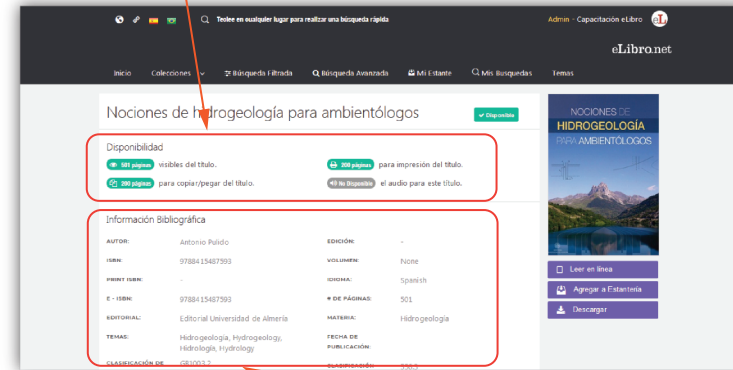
Teclee en cualquier lugar para realizar una búsqueda rápida

Admin - Capacitación eLibro

eLibro.net

Inicio Colecciones Búsqueda Filtrada Búsqueda Avanzada Mi Estante Mis Busquedas Temas

Nociones de hidrogeología para ambientólogos

Disponible

Disponibilidad

501 páginas visibles del título.

308 páginas para impresión del título.

200 páginas para copiar/pegar del título.

No Disponible el audio para este título.

Información Bibliográfica

| | | | |
|---|---|---|---|
| AUTOR: | Antonio Pulido | EDICIÓN: | - |
| ISBN: | 9788415487593 | VOLUMEN: | None |
| PRINT ISBN: | - | IDIOMA: | Spanish |
| E - ISBN: | 9788415487593 | # DE PÁGINAS: | 501 |
| EDITORIAL: | Editorial Universidad de Almería | MATERIA: | Hidrogeología |
| TEMAS: | Hidrogeologia, Hydrogeology, Hidrología, Hydrology | FECHA DE PUBLICACIÓN: | |
| CLASIFICACIÓN DE | GB1003.2 | CLASIFICACIÓN | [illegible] |

NOCIONES DE HIDROGEOLOGÍA PARA AMBIENTÓLOGOS

Leer en línea

Agregar a Estantería

Descargar